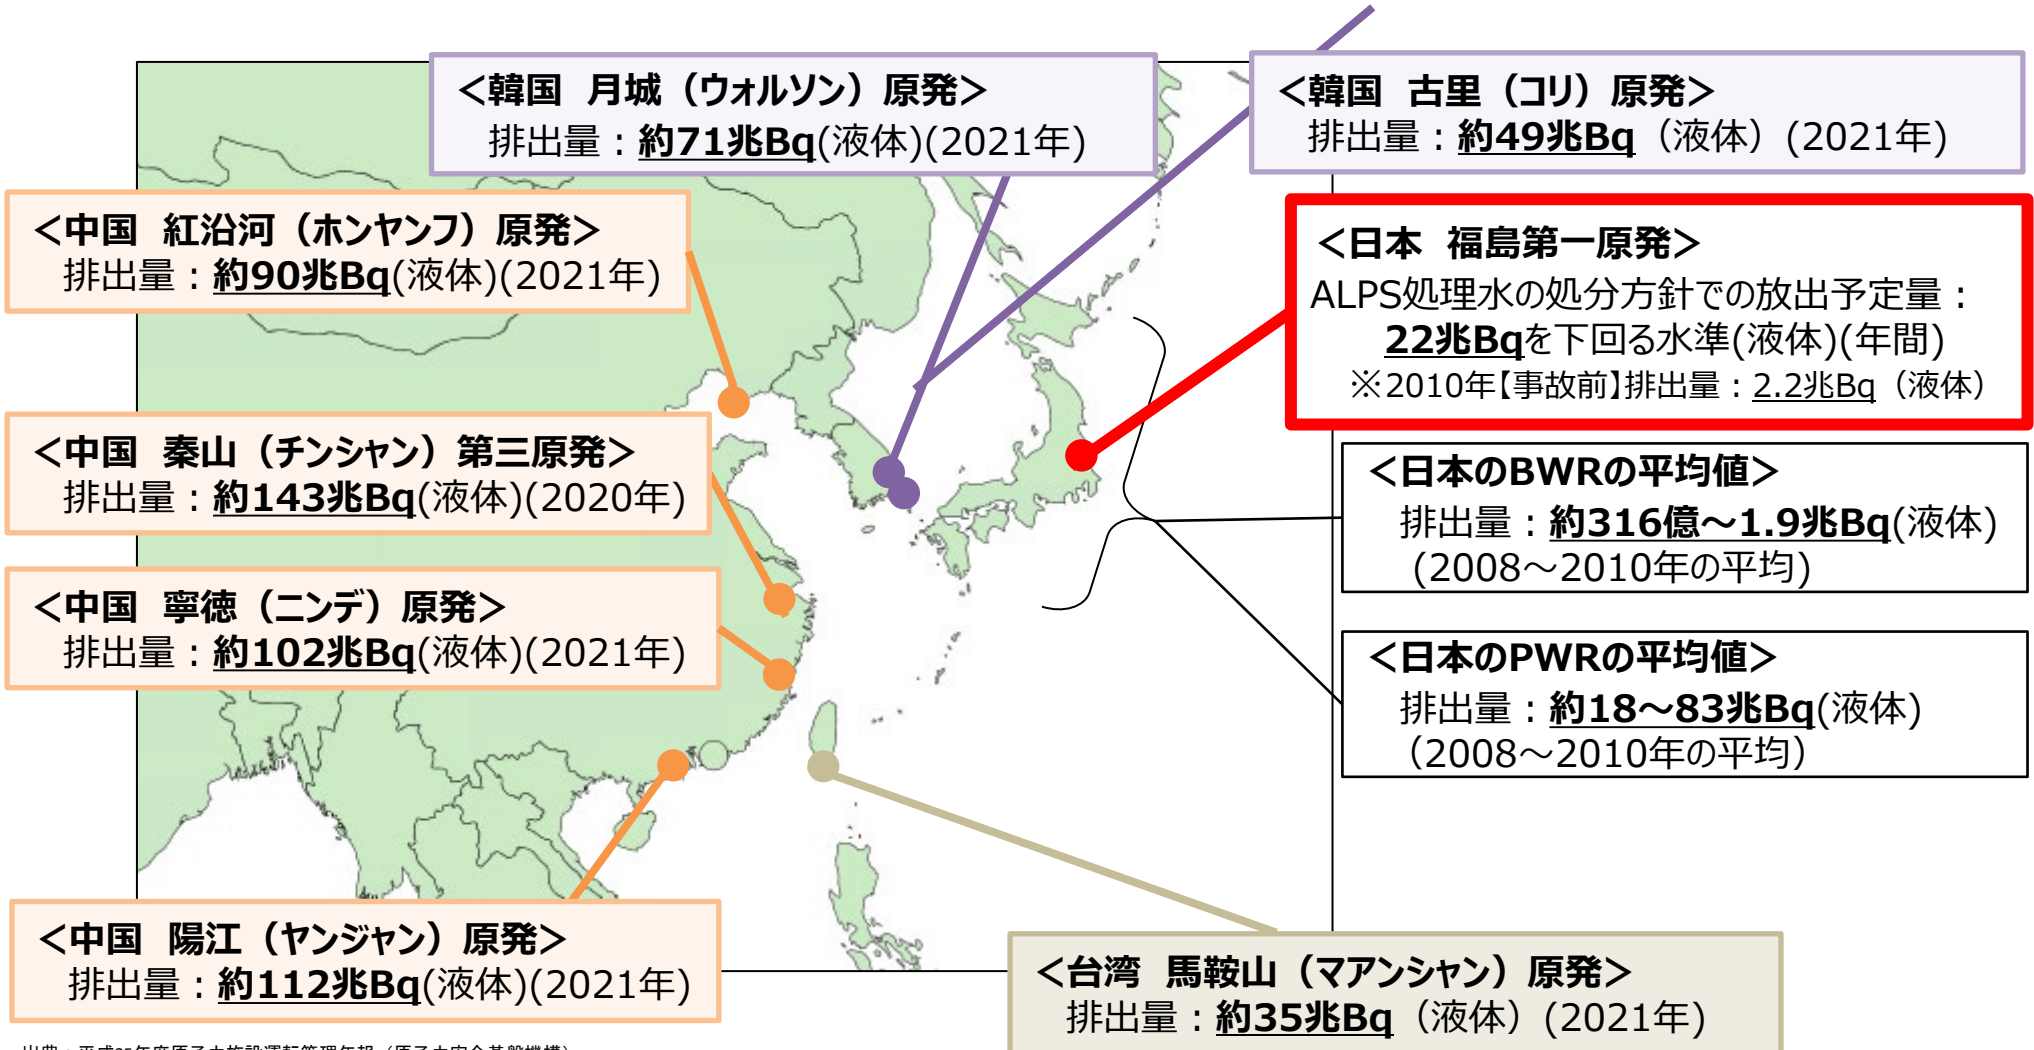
<韓国　月城（ウォルソン）原発>
排出量：約71兆Bq(液体)(2021年)

<韓国　古里（コリ）原発>
排出量：約49兆Bq（液体）(2021年)

<中国　紅沿河（ホンヤンフ）原発>
排出量：約90兆Bq(液体)(2021年)

<日本　福島第一原発>
ALPS処理水の処分方針での放出予定量：
22兆Bqを下回る水準(液体)(年間)
※2010年【事故前】排出量：2.2兆Bq（液体）

<中国　秦山（チンシャン）第三原発>
排出量：約143兆Bq(液体)(2020年)

<日本のBWRの平均値>
排出量：約316億～1.9兆Bq(液体)
(2008～2010年の平均)

<中国　寧徳（ニンデ）原発>
排出量：約102兆Bq(液体)(2021年)

<日本のPWRの平均値>
排出量：約18～83兆Bq(液体)
(2008～2010年の平均)

<中国　陽江（ヤンジャン）原発>
排出量：約112兆Bq(液体)(2021年)

<台湾　馬鞍山（マアンシャン）原発>
排出量：約35兆Bq（液体）(2021年)

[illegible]